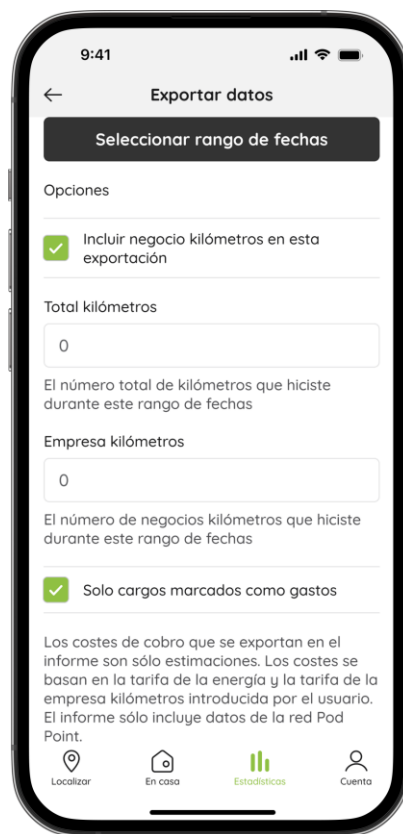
9:41

Exportar datos

Seleccionar rango de fechas

Opciones

Incluir negocio kilómetros en esta exportación

Total kilómetros

0

El número total de kilómetros que hiciste durante este rango de fechas

Empresa kilómetros

0

El número de negocios kilómetros que hiciste durante este rango de fechas

Solo cargos marcados como gastos

Los costes de cobro que se exportan en el informe son sólo estimaciones. Los costes se basan en la tarifa de la energía y la tarifa de la empresa kilómetros introducida por el usuario. El informe sólo incluye datos de la red Pod Point.

Localizar
En casa
Estadísticas
Cuenta